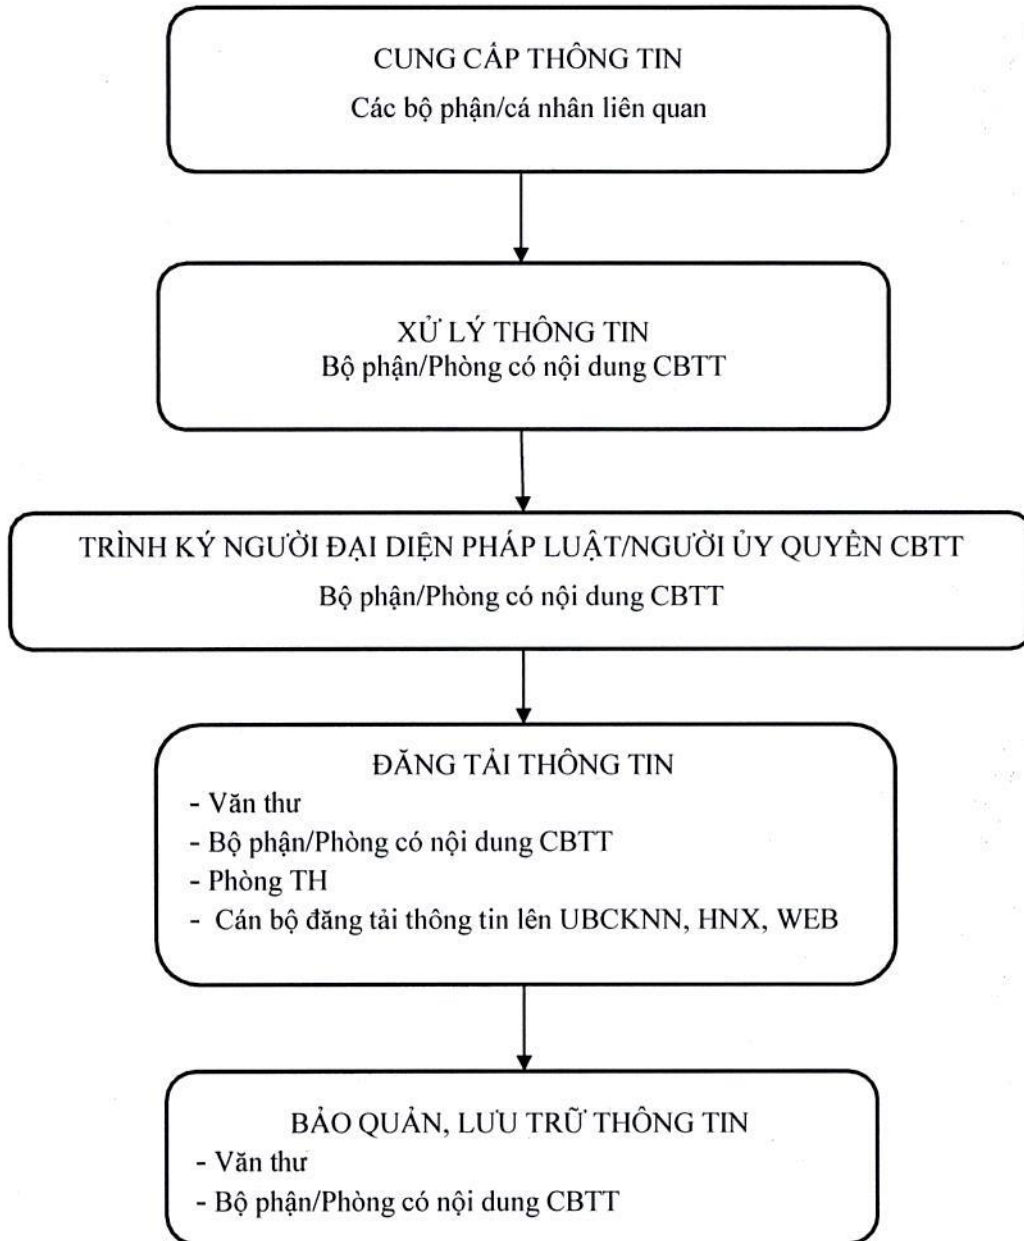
CUNG CẤP THÔNG TIN
Các bộ phận/cá nhân liên quan

XỬ LÝ THÔNG TIN
Bộ phận/Phòng có nội dung CBTT

TRÌNH KÝ NGƯỜI ĐẠI DIỆN PHÁP LUẬT/NGƯỜI ỦY QUYỀN CBTT
Bộ phận/Phòng có nội dung CBTT

ĐĂNG TẢI THÔNG TIN
- Văn thư
- Bộ phận/Phòng có nội dung CBTT
- Phòng TH
- Cán bộ đăng tải thông tin lên UBCKNN, HNX, WEB

BẢO QUẢN, LƯU TRỮ THÔNG TIN
- Văn thư
- Bộ phận/Phòng có nội dung CBTT